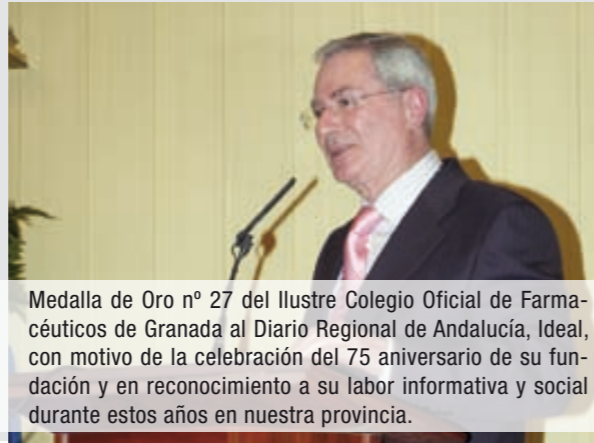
Medalla de Oro nº 27 del Ilustre Colegio Oficial de Farmacéuticos de Granada al Diario Regional de Andalucía, Ideal, con motivo de la celebración del 75 aniversario de su fundación y en reconocimiento a su labor informativa y social durante estos años en nuestra provincia.